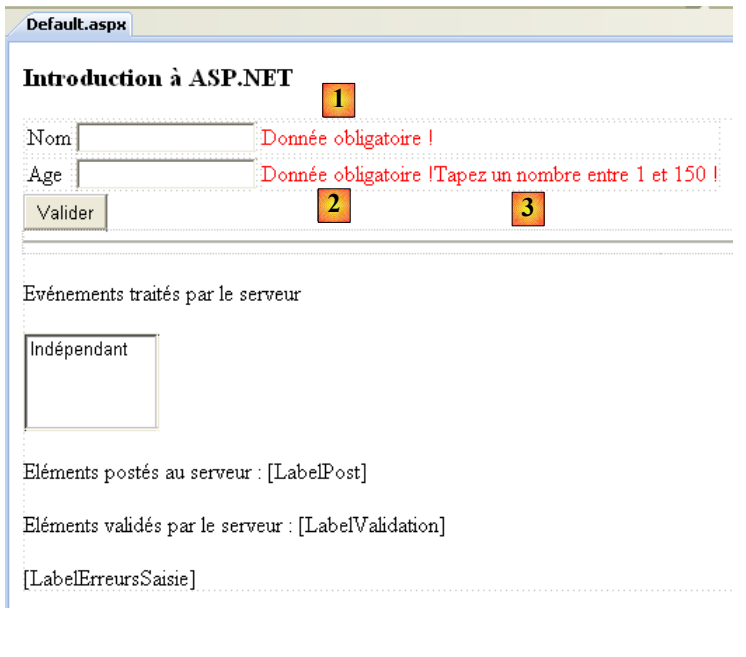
Default.aspx

Introduction à ASP.NET

1

Nom Donnée obligatoire !

Age Donnée obligatoire !Tapez un nombre entre 1 et 150 !

2

3

Valider

Evénements traités par le serveur

Indépendant

Eléments postés au serveur : [LabelPost]

Eléments validés par le serveur : [LabelValidation]

[LabelErreursSaisie]